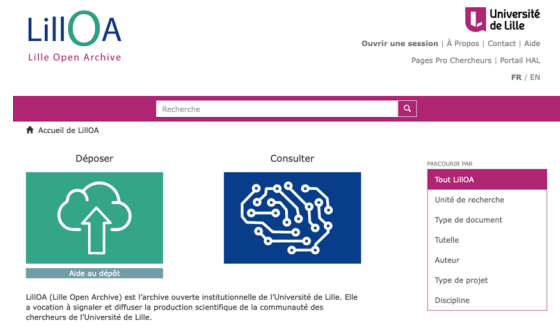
LillOA
Lille Open Archive

Université de Lille

Ouvrir une session | À Propos | Contact | Aide

Pages Pro Chercheurs | Portail HAL

FR / EN

Recherche

Accueil de LillOA

Déposer

Aide au dépôt

Consulter

PARCOURIR PAR

Tout LillOA

Unité de recherche

Type de document

Tutelle

Auteur

Type de projet

Discipline

LillOA (Lille Open Archive) est l'archive ouverte institutionnelle de l'Université de Lille. Elle a vocation à signaler et diffuser la production scientifique de la communauté des chercheurs de l'Université de Lille.